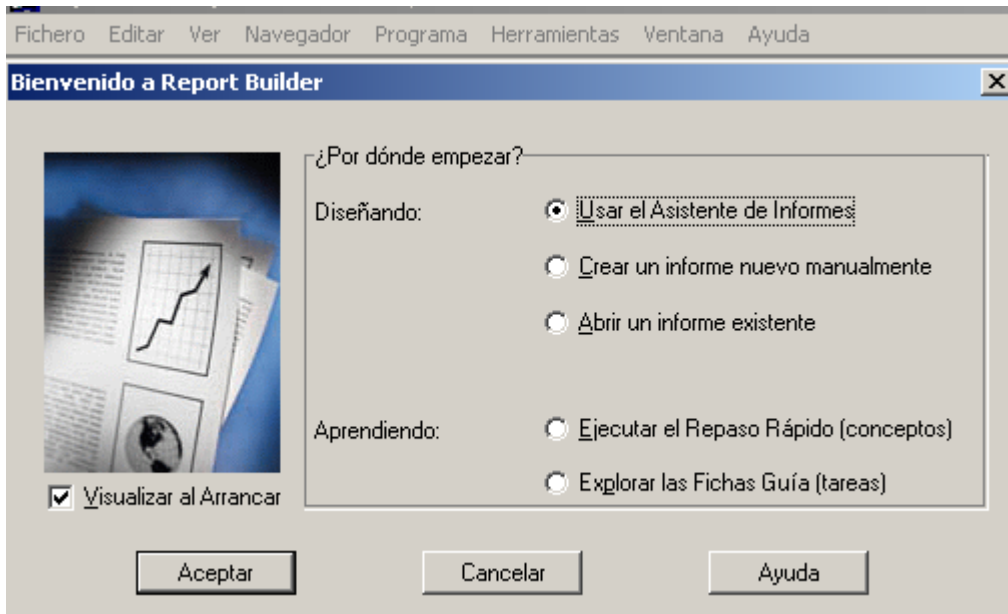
Fichero Editar Ver Navegador Programa Herramientas Ventana Ayuda

Bienvenido a Report Builder

¿Por dónde empezar?

Diseñando:

Usar el Asistente de Informes

Crear un informe nuevo manualmente

Abrir un informe existente

Aprendiendo:

Ejecutar el Repaso Rápido (conceptos)

Explorar las Fichas Guía (tareas)

Visualizar al Arrancar

Aceptar

Cancelar

Ayuda